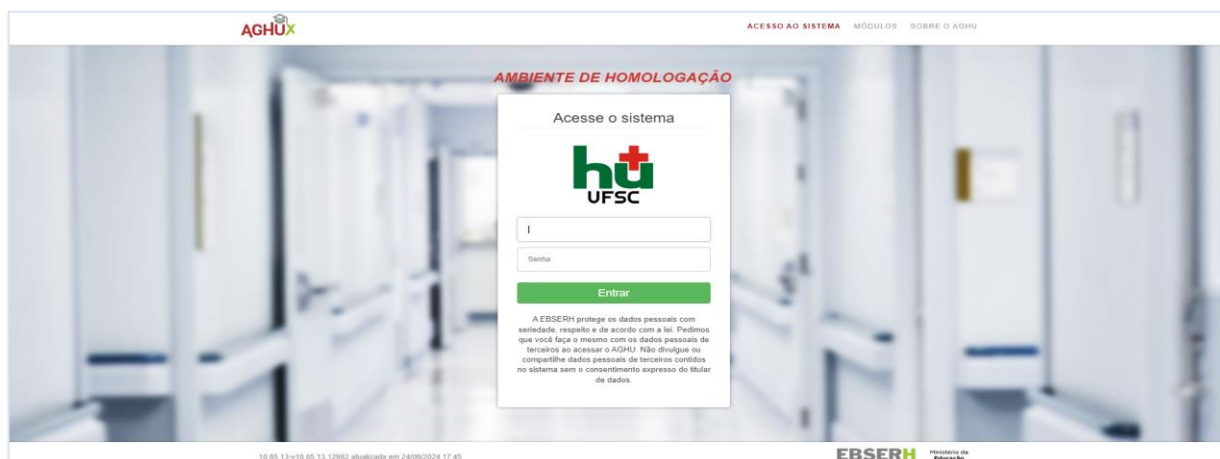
AGHUX

ACESSO AO SISTEMA MÓDULOS SOBRE O AGHU

AMBIENTE DE HOMOLOGAÇÃO

Acesse o sistema

hu UFSC

I

Senha

Entrar

A EBSERH protege os dados pessoais com seriedade, respeito e de acordo com a lei. Pedimos que você faça o mesmo com os dados pessoais de terceiros ao acessar o AGHU. Não divulgue ou compartilhe dados pessoais de terceiros contidos no sistema sem o consentimento expresso do titular de dados.

10.65.13-v10.65.13.12882 atualizada em 24/06/2024 17:45

EBSERH Ministério da Educação